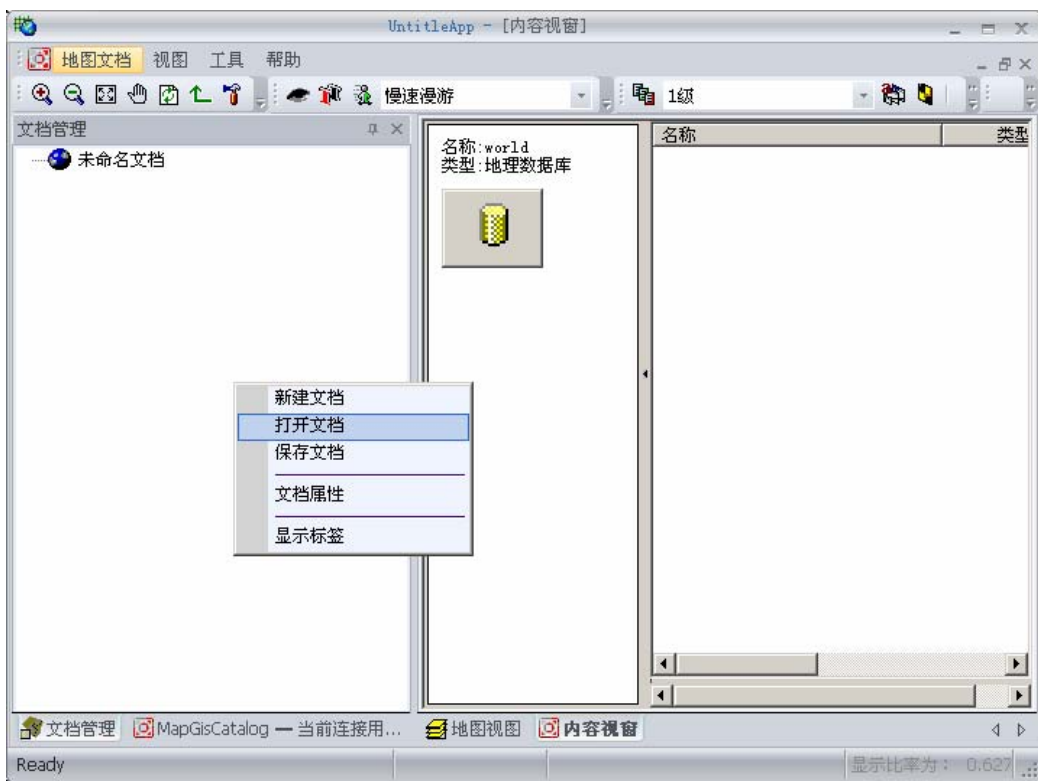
UntitleApp - [内容视窗]

地图文档 视图 工具 帮助

慢速漫游

1级

文档管理

未命名文档

名称:world
类型:地理数据库

名称

类型

新建文档
打开文档
保存文档
文档属性
显示标签

文档管理 MapGisCatalog — 当前连接用... 地图视图 内容视窗

Ready

显示比率为: 0.627